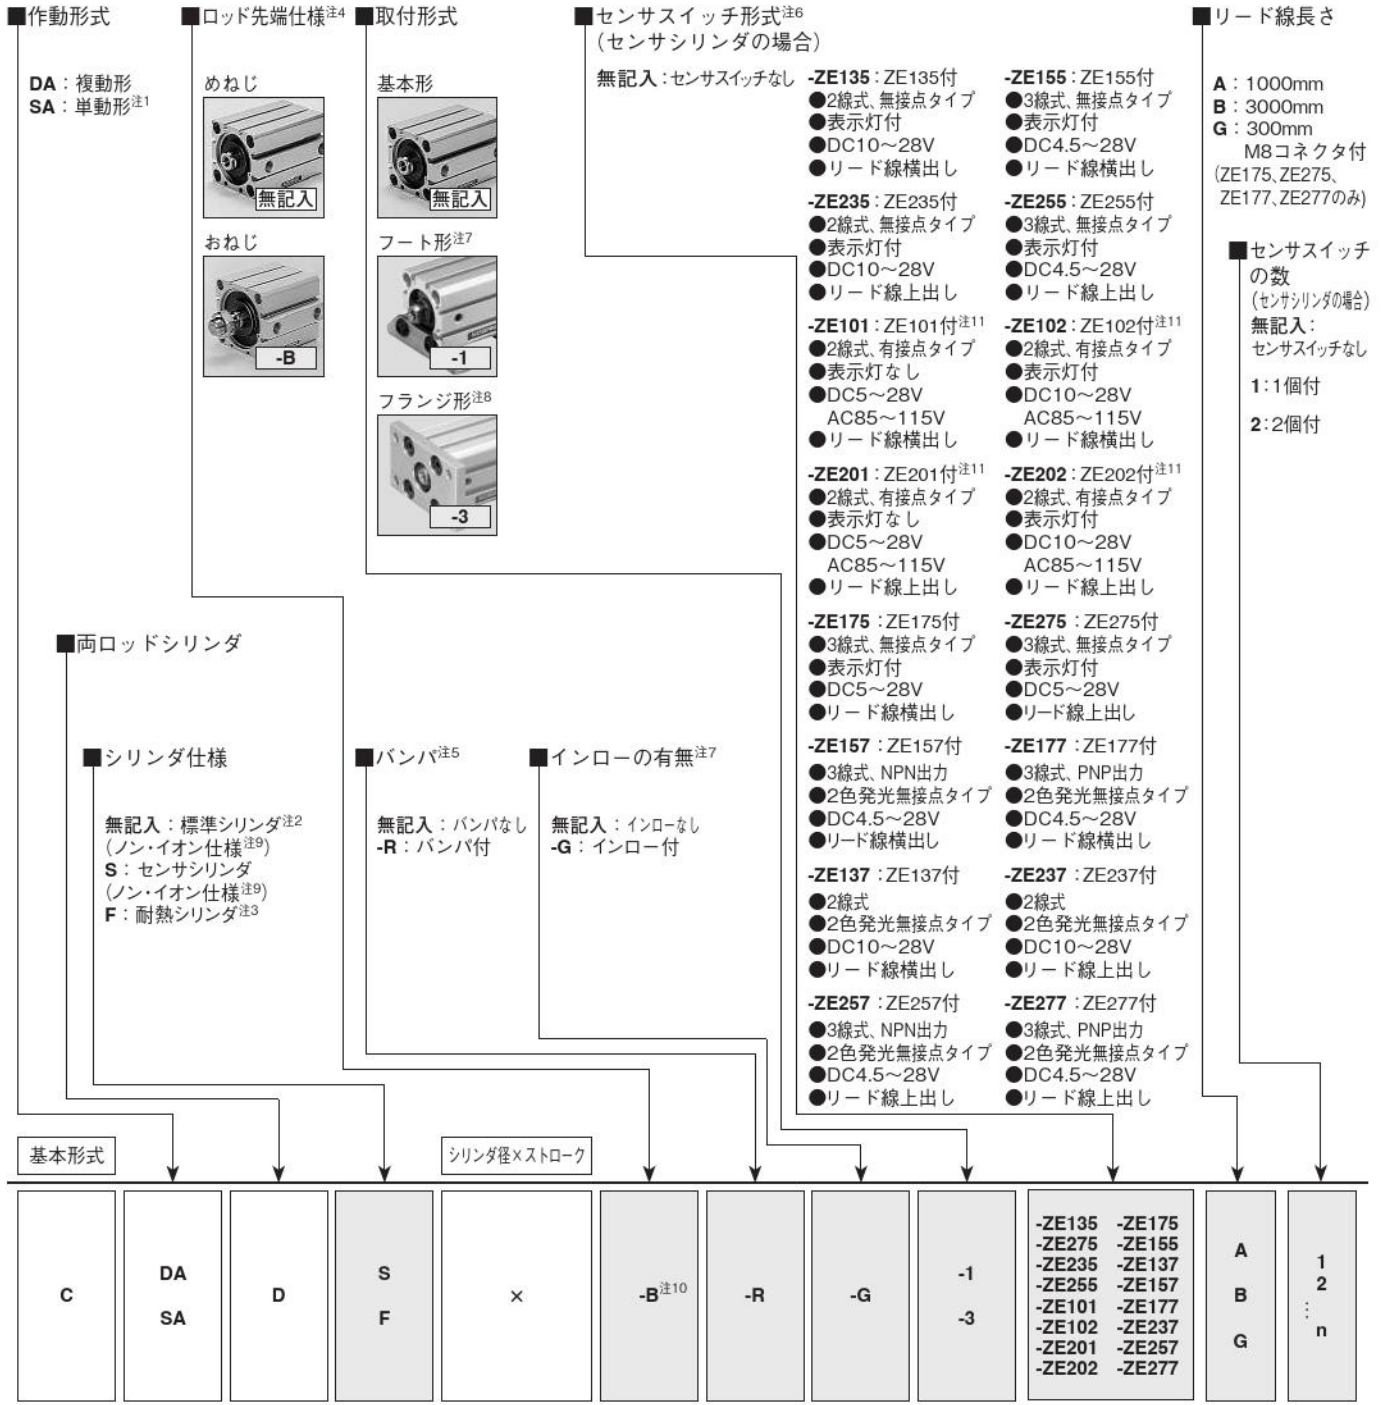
■作動形式

DA：複動形
SA：単動形$^{注1}$

■ロッド先端仕様$^{注4}$

めねじ

無記入

おねじ

-B

■取付形式

基本形

無記入

フート形$^{注7}$

-1

フランジ形$^{注8}$

-3

■センサスイッチ形式$^{注6}$
（センサシリンダの場合）

無記入：センサスイッチなし

-ZE135：ZE135付
●2線式、無接点タイプ
●表示灯付
●DC10～28V
●リード線横出し

-ZE155：ZE155付
●3線式、無接点タイプ
●表示灯付
●DC4.5～28V
●リード線横出し

-ZE235：ZE235付
●2線式、無接点タイプ
●表示灯付
●DC10～28V
●リード線上出し

-ZE255：ZE255付
●3線式、無接点タイプ
●表示灯付
●DC4.5～28V
●リード線上出し

-ZE101：ZE101付$^{注11}$
●2線式、有接点タイプ
●表示灯なし
●DC5～28V
AC85～115V
●リード線横出し

-ZE102：ZE102付$^{注11}$
●2線式、有接点タイプ
●表示灯付
●DC10～28V
AC85～115V
●リード線横出し

-ZE201：ZE201付$^{注11}$
●2線式、有接点タイプ
●表示灯なし
●DC5～28V
AC85～115V
●リード線上出し

-ZE202：ZE202付$^{注11}$
●2線式、有接点タイプ
●表示灯付
●DC10～28V
AC85～115V
●リード線上出し

-ZE175：ZE175付
●3線式、無接点タイプ
●表示灯付
●DC5～28V
●リード線横出し

-ZE275：ZE275付
●3線式、無接点タイプ
●表示灯付
●DC5～28V
●リード線上出し

-ZE157：ZE157付
●3線式、NPN出力
●2色発光無接点タイプ
●DC4.5～28V
●リード線横出し

-ZE177：ZE177付
●3線式、PNP出力
●2色発光無接点タイプ
●DC4.5～28V
●リード線横出し

-ZE137：ZE137付
●2線式
●2色発光無接点タイプ
●DC10～28V
●リード線横出し

-ZE237：ZE237付
●2線式
●2色発光無接点タイプ
●DC10～28V
●リード線上出し

-ZE257：ZE257付
●3線式、NPN出力
●2色発光無接点タイプ
●DC4.5～28V
●リード線上出し

-ZE277：ZE277付
●3線式、PNP出力
●2色発光無接点タイプ
●DC4.5～28V
●リード線上出し

■リード線長さ

A：1000mm
B：3000mm
G：300mm
M8コネクタ付
（ZE175、ZE275、ZE177、ZE277のみ）

■センサスイッチの数
（センサシリンダの場合）
無記入：
センサスイッチなし
1：1個付
2：2個付

■両ロッドシリンダ

■シリンダ仕様

無記入：標準シリンダ$^{注2}$
（ノン・イオン仕様$^{注9}$）
S：センサシリンダ
（ノン・イオン仕様$^{注9}$）
F：耐熱シリンダ$^{注3}$

■バンパ$^{注5}$

無記入：バンパなし
-R：バンパ付

■インローの有無$^{注7}$

無記入：インローなし
-G：インロー付

基本形式

シリンダ径×ストローク

| C | DA SA | D | S F | × | -B$^{注10}$ | -R | -G | -1 -3 | -ZE135 -ZE175 -ZE275 -ZE155 -ZE235 -ZE137 -ZE255 -ZE157 -ZE101 -ZE177 -ZE102 -ZE237 -ZE201 -ZE257 -ZE202 -ZE277 | A B G | 1 2 ⋮ n |